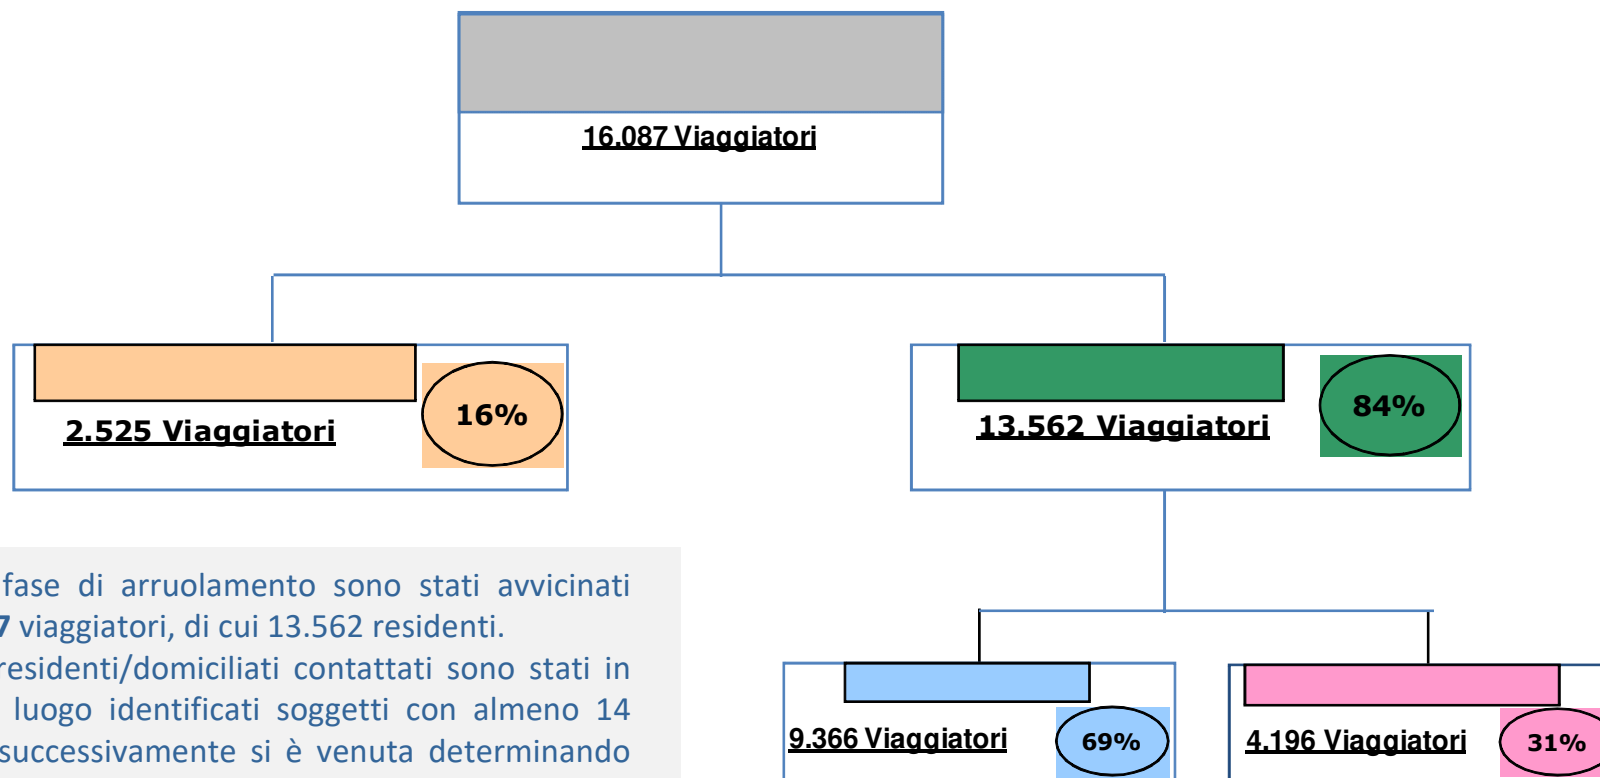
16.087 Viaggiatori

2.525 Viaggiatori

16%

13.562 Viaggiatori

84%

fase di arruolamento sono stati avvicinati 7 viaggiatori, di cui 13.562 residenti. residenti/domiciliati contattati sono stati in luogo identificati soggetti con almeno 14 successivamente si è venuta determinando

9.366 Viaggiatori

69%

4.196 Viaggiatori

31%